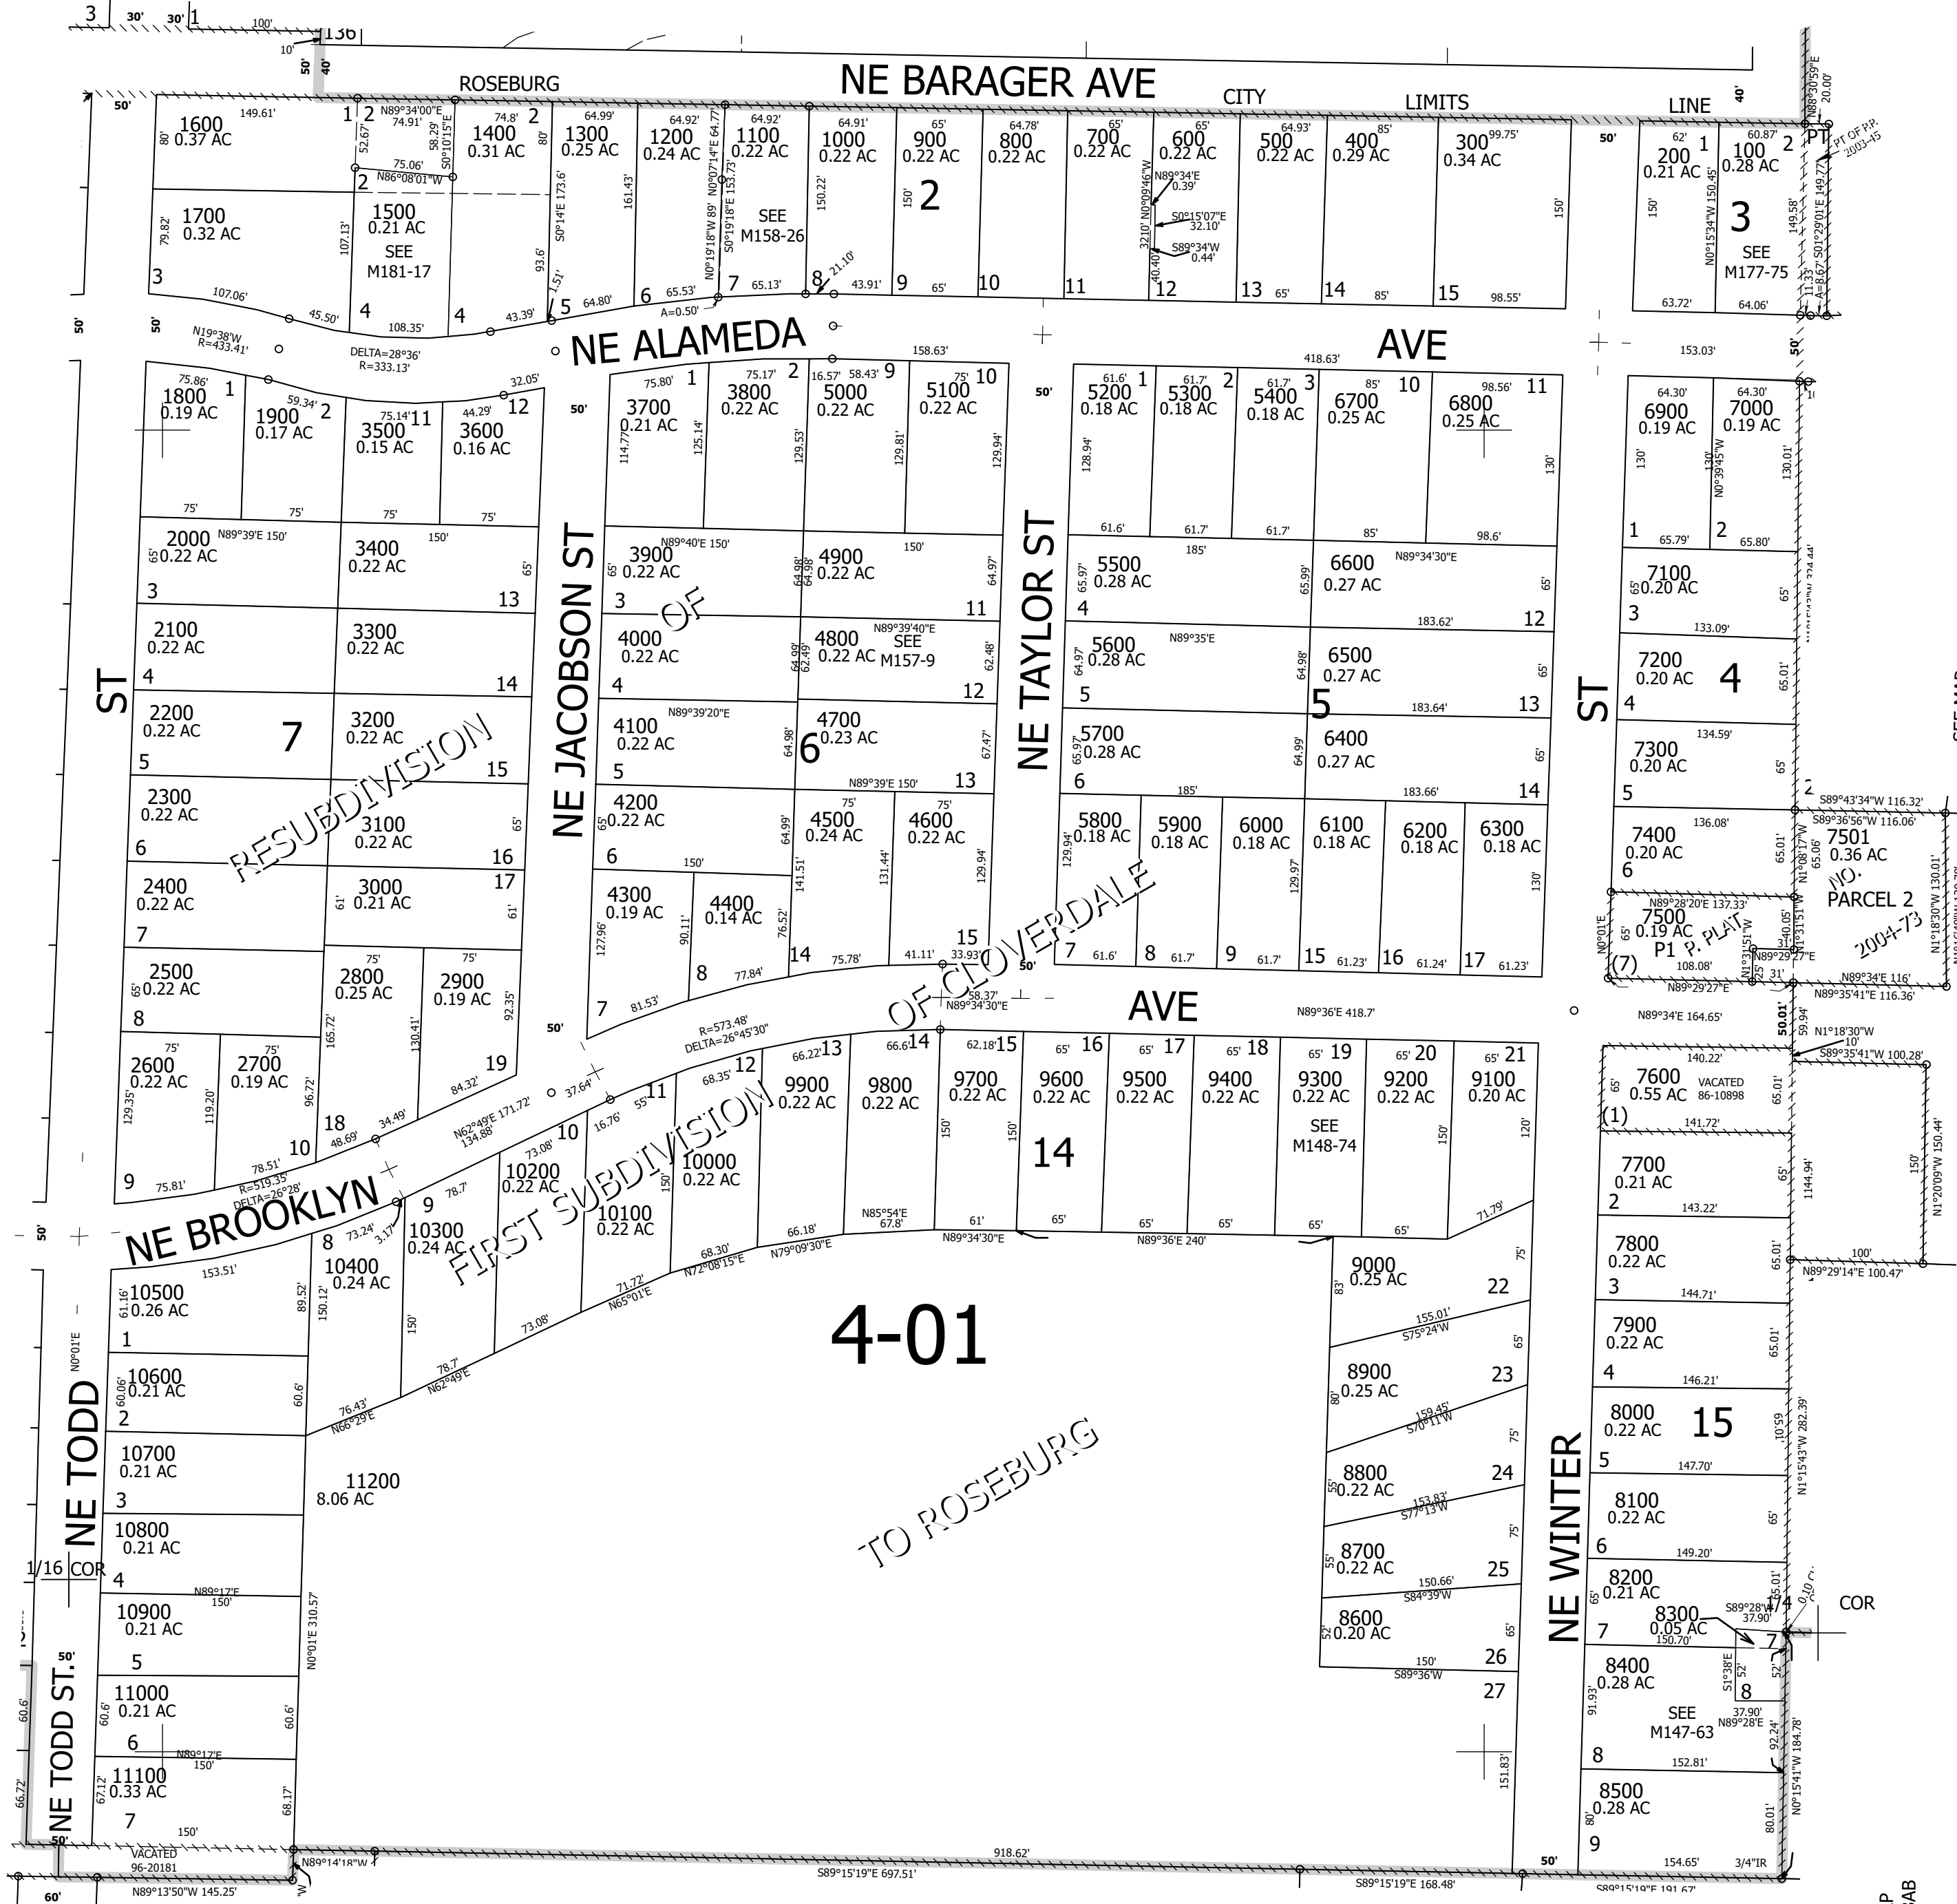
NE BARAGER AVE
ROSEBURG CITY LIMITS LINE

1600 0.37 AC
1400 0.31 AC
1300 0.25 AC
1200 0.24 AC
1100 0.22 AC
1000 0.22 AC
900 0.22 AC
800 0.22 AC
700 0.22 AC
600 0.22 AC
500 0.22 AC
400 0.29 AC
300 0.34 AC
200 0.21 AC
100 0.28 AC

1700 0.32 AC
1500 0.21 AC
SEE M181-17
SEE M158-26
2
3
SEE M177-75

NE ALAMEDA AVE

1800 0.19 AC
1900 0.17 AC
3500 0.15 AC
3600 0.16 AC
3700 0.21 AC
3800 0.22 AC
5000 0.22 AC
5100 0.22 AC
5200 0.18 AC
5300 0.18 AC
5400 0.18 AC
6700 0.25 AC
6800 0.25 AC
6900 0.19 AC
7000 0.19 AC

2000 0.22 AC
3400 0.22 AC
3900 0.22 AC
4900 0.22 AC
5500 0.28 AC
6600 0.27 AC
7100 0.20 AC
2100 0.22 AC
3300 0.22 AC
4000 0.22 AC
4800 0.22 AC
SEE M157-9
5600 0.28 AC
6500 0.27 AC
7200 0.20 AC
4
2200 0.22 AC
7
3200 0.22 AC
4100 0.22 AC
4700 0.23 AC
6
5700 0.28 AC
5
6400 0.27 AC
7300 0.20 AC
2300 0.22 AC
3100 0.22 AC
4200 0.22 AC
4500 0.24 AC
4600 0.22 AC
5800 0.18 AC
5900 0.18 AC
6000 0.18 AC
6100 0.18 AC
6200 0.18 AC
6300 0.18 AC
7400 0.20 AC
7501 0.36 AC
PARCEL 2
2004-73
2400 0.22 AC
3000 0.21 AC
4300 0.19 AC
4400 0.14 AC
7500 0.19 AC
P1 P. PLAT
2500 0.22 AC
2800 0.25 AC
2900 0.19 AC
2600 0.22 AC
2700 0.19 AC

ST
NE JACOBSON ST
NE TAYLOR ST
ST
RESUBDIVISION OF FIRST SUBDIVISION OF CLOVERDALE
AVE
NE BROOKLYN

9900 0.22 AC
9800 0.22 AC
9700 0.22 AC
9600 0.22 AC
9500 0.22 AC
9400 0.22 AC
9300 0.22 AC
SEE M148-74
9200 0.22 AC
9100 0.20 AC
7600 0.55 AC
VACATED 86-10898
14
10200 0.22 AC
10000 0.22 AC
10300 0.24 AC
10100 0.22 AC
10400 0.24 AC
10500 0.26 AC
10600 0.21 AC
10700 0.21 AC
10800 0.21 AC
10900 0.21 AC
11000 0.21 AC
11100 0.33 AC
VACATED 96-20181
11200 8.06 AC
4-01
TO ROSEBURG
9000 0.25 AC
8900 0.25 AC
8800 0.22 AC
8700 0.22 AC
8600 0.20 AC
7700 0.21 AC
7800 0.22 AC
7900 0.22 AC
8000 0.22 AC
15
8100 0.22 AC
8200 0.21 AC
8300 0.05 AC
8400 0.28 AC
SEE M147-63
8500 0.28 AC
NE WINTER
NE TODD
NE TODD ST.
1/16 COR
COR